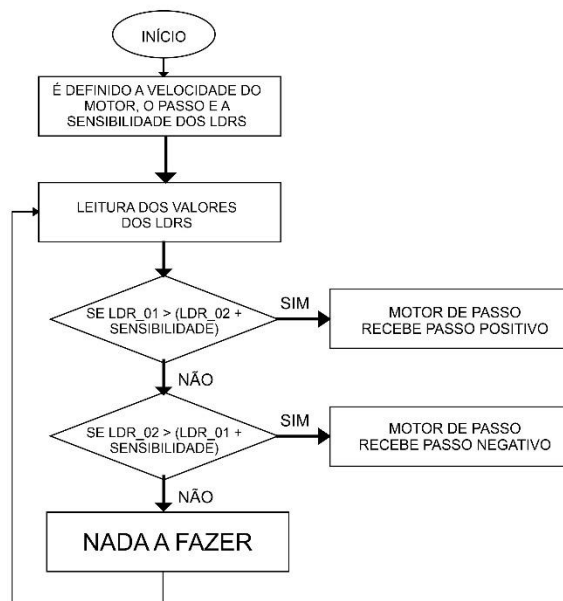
INÍCIO

É DEFINIDO A VELOCIDADE DO MOTOR, O PASSO E A SENSIBILIDADE DOS LDRS

LEITURA DOS VALORES DOS LDRS

SE LDR_01 > (LDR_02 + SENSIBILIDADE)

SIM

MOTOR DE PASSO RECEBE PASSO POSITIVO

NÃO

SE LDR_02 > (LDR_01 + SENSIBILIDADE)

SIM

MOTOR DE PASSO RECEBE PASSO NEGATIVO

NÃO

NADA A FAZER